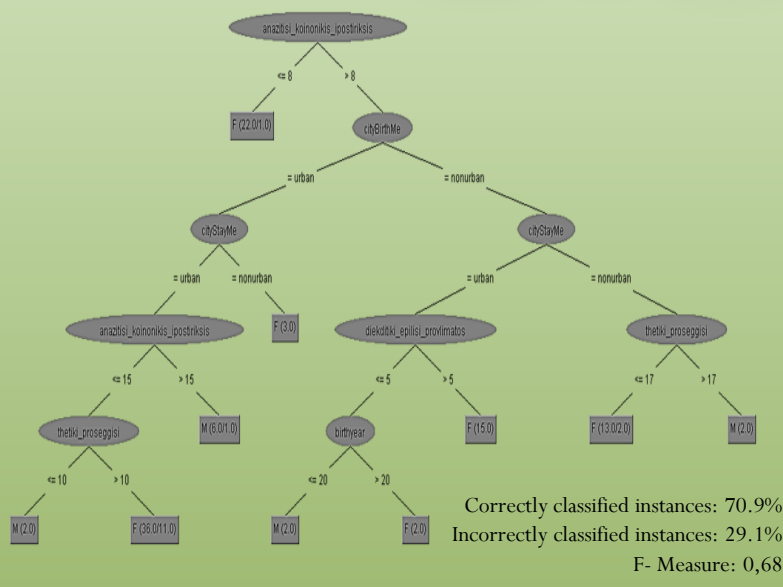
anazitisi_koinonikis_ipostiriksis

<= 8

> 8

F (22.0/1.0)

cityBirthMe

= urban

= nonurban

cityStayMe

cityStayMe

= urban

= nonurban

= urban

= nonurban

anazitisi_koinonikis_ipostiriksis

F (3.0)

diekdikisi_epilisi_provlimatos

thetiki_proseggisi

<= 15

> 15

<= 5

> 5

<= 17

> 17

thetiki_proseggisi

M (6.0/1.0)

birthyear

F (15.0)

F (13.0/2.0)

M (2.0)

<= 10

> 10

<= 20

> 20

M (2.0)

F (36.0/11.0)

M (2.0)

F (2.0)

Correctly classified instances: 70.9%
Incorrectly classified instances: 29.1%
F- Measure: 0,68